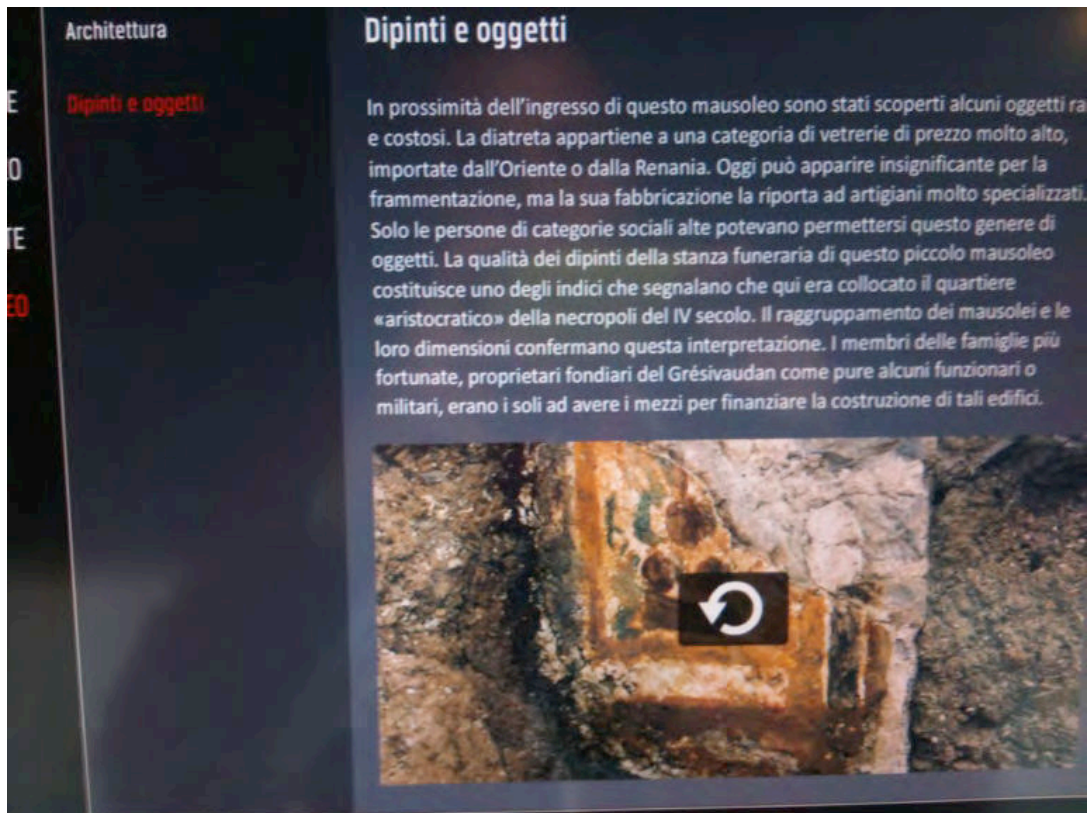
E

O

TE

EO

Architettura

Dipinti e oggetti

Dipinti e oggetti

In prossimità dell'ingresso di questo mausoleo sono stati scoperti alcuni oggetti ra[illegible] e costosi. La diatreta appartiene a una categoria di vetrerie di prezzo molto alto, importate dall'Oriente o dalla Renania. Oggi può apparire insignificante per la frammentazione, ma la sua fabbricazione la riporta ad artigiani molto specializzati. Solo le persone di categorie sociali alte potevano permettersi questo genere di oggetti. La qualità dei dipinti della stanza funeraria di questo piccolo mausoleo costituisce uno degli indici che segnalano che qui era collocato il quartiere «aristocratico» della necropoli del IV secolo. Il raggruppamento dei mausolei e le loro dimensioni confermano questa interpretazione. I membri delle famiglie più fortunate, proprietari fondiari del Grésivaudan come pure alcuni funzionari o militari, erano i soli ad avere i mezzi per finanziare la costruzione di tali edifici.